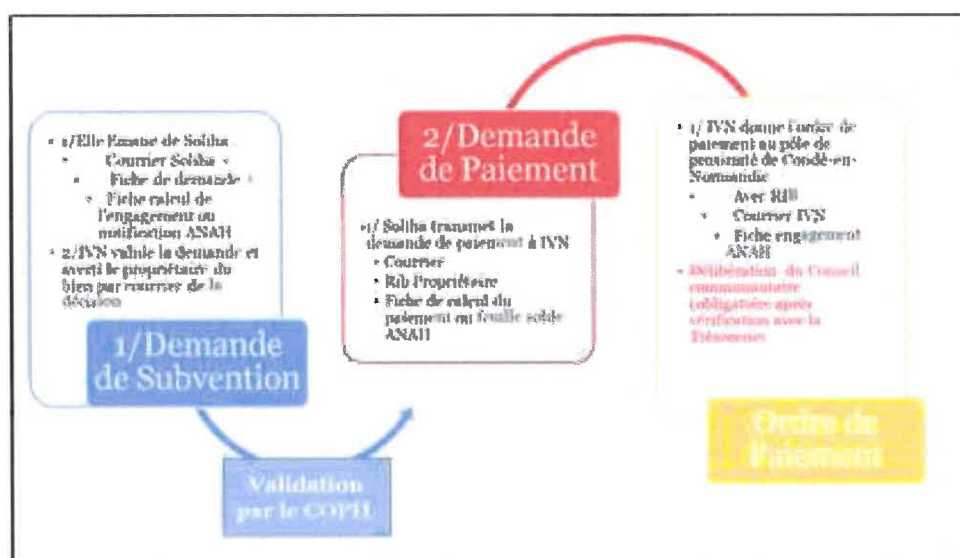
• 1/Elle Emane de Soliha
• Courrier Soliha
• Fiche de demande
• Fiche calcul de l'engagement ou notification ANAH
• 2/IVN valide la demande et averti le propriétaire du bien par courrier de la décision

1/Demande de Subvention

Validation par le COPIL

2/Demande de Paiement

•1/ Soliha transmet la demande de paiement à IVN
• Courrier
• Rib Propriétaire
• Fiche de calcul du paiement ou feuille solde ANAH

• 1/ IVN donne l'ordre de paiement au pôle de proximité de Condé-en-Normandie
• Avec RIB
• Courrier IVN
• Fiche engagement ANAH
• Délibération du Conseil communautaire (obligatoire après vérification avec la Trésorerie)

Ordre de Paiement